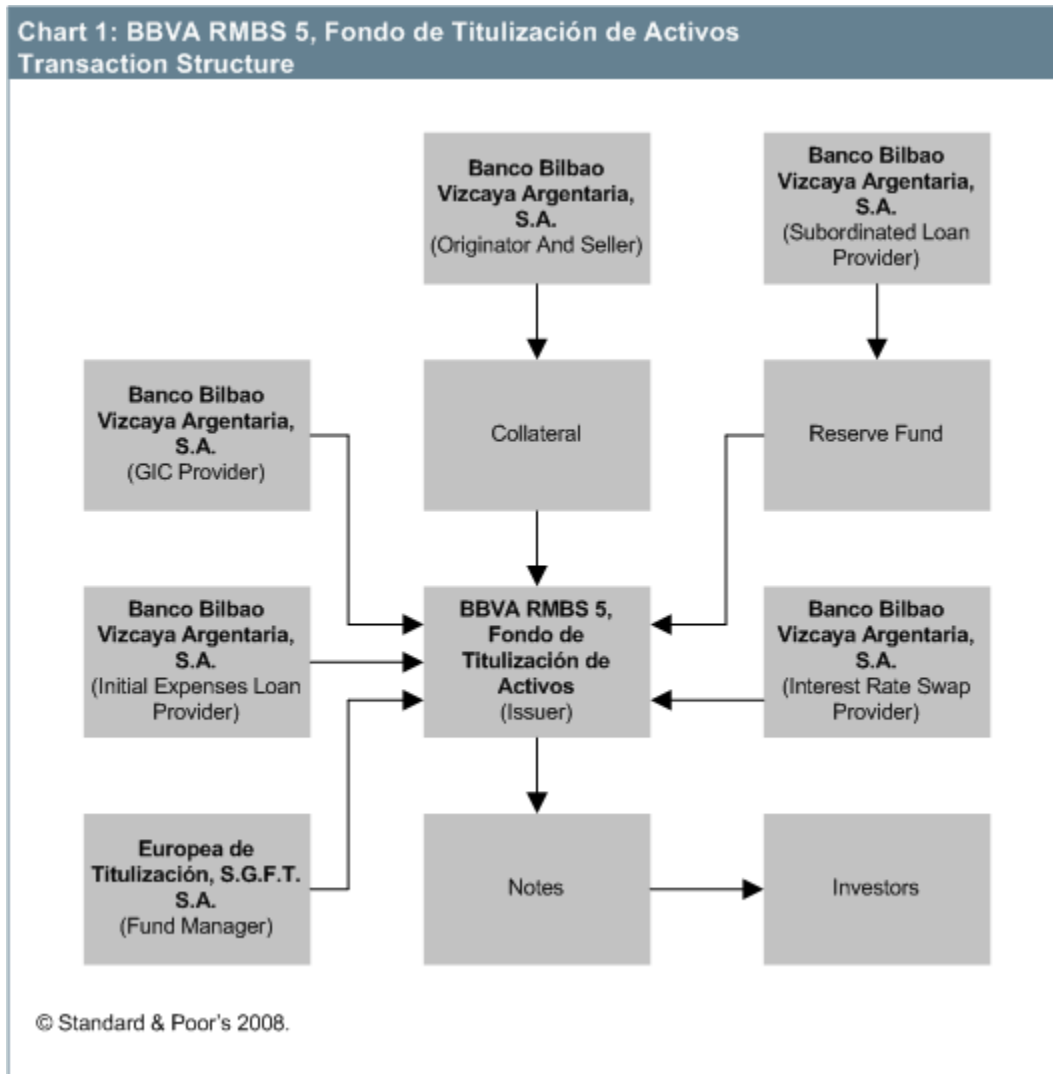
Chart 1: BBVA RMBS 5, Fondo de Titulización de Activos
Transaction Structure

Banco Bilbao Vizcaya Argentaria, S.A.
(Originator And Seller)

Banco Bilbao Vizcaya Argentaria, S.A.
(Subordinated Loan Provider)

Banco Bilbao Vizcaya Argentaria, S.A.
(GIC Provider)

Collateral

Reserve Fund

Banco Bilbao Vizcaya Argentaria, S.A.
(Initial Expenses Loan Provider)

BBVA RMBS 5, Fondo de Titulización de Activos
(Issuer)

Banco Bilbao Vizcaya Argentaria, S.A.
(Interest Rate Swap Provider)

Europea de Titulización, S.G.F.T. S.A.
(Fund Manager)

Notes

Investors

© Standard & Poor's 2008.